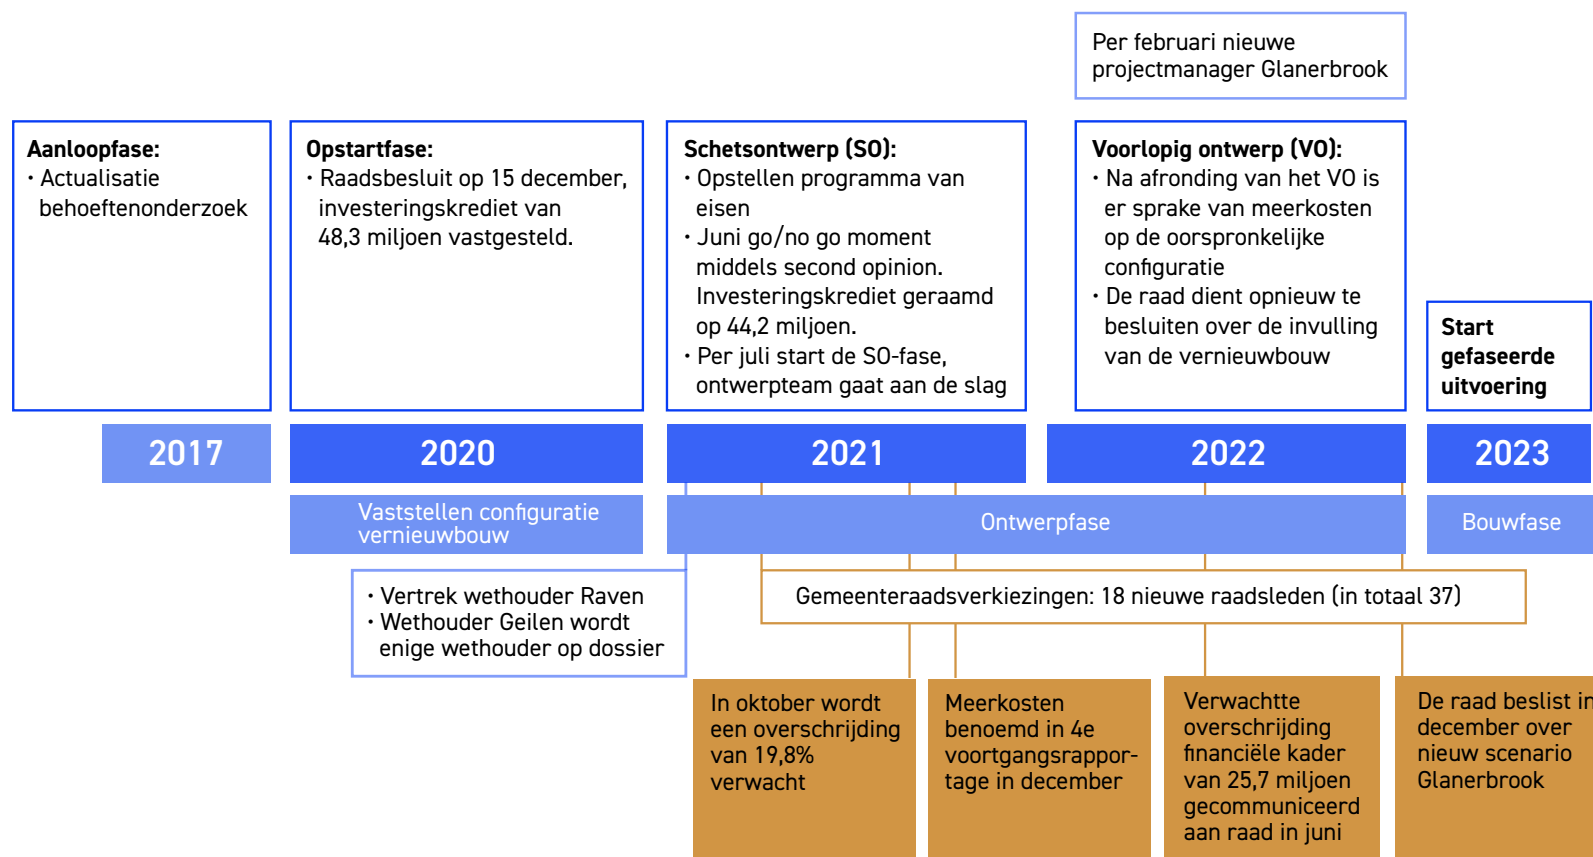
Per februari nieuwe projectmanager Glanerbrook

**Aanloopfase:**
• Actualisatie behoeftenonderzoek

**Opstartfase:**
• Raadsbesluit op 15 december, investeringskrediet van 48,3 miljoen vastgesteld.

**Schetsontwerp (SO):**
• Opstellen programma van eisen
• Juni go/no go moment middels second opinion. Investeringskrediet geraamd op 44,2 miljoen.
• Per juli start de SO-fase, ontwerpteam gaat aan de slag

**Voorlopig ontwerp (VO):**
• Na afronding van het VO is er sprake van meerkosten op de oorspronkelijke configuratie
• De raad dient opnieuw te besluiten over de invulling van de vernieuwbouw

**Start gefaseerde uitvoering**

2017

2020

2021

2022

2023

Vaststellen configuratie vernieuwbouw

Ontwerpfase

Bouwfase

• Vertrek wethouder Raven
• Wethouder Geilen wordt enige wethouder op dossier

Gemeenteraadsverkiezingen: 18 nieuwe raadsleden (in totaal 37)

In oktober wordt een overschrijding van 19,8% verwacht

Meerkosten benoemd in 4e voortgangsrapportage in december

Verwachtte overschrijding financiële kader van 25,7 miljoen gecommuniceerd aan raad in juni

De raad beslist in december over nieuw scenario Glanerbrook